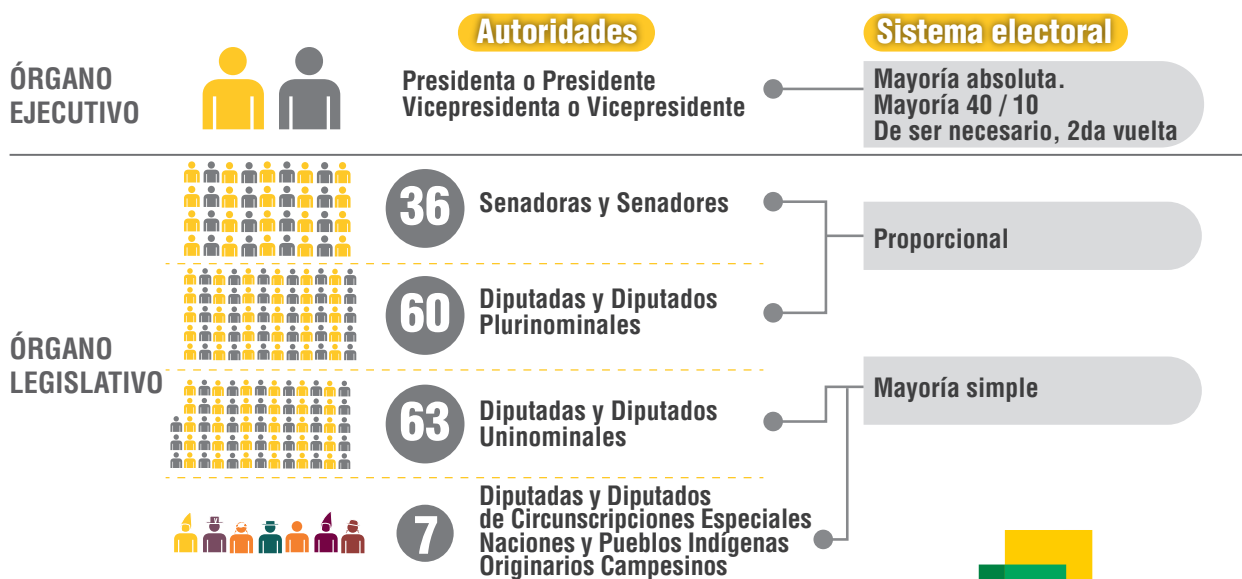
Autoridades

Sistema electoral

ÓRGANO EJECUTIVO

Presidenta o Presidente
Vicepresidenta o Vicepresidente

Mayoría absoluta.
Mayoría 40 / 10
De ser necesario, 2da vuelta

ÓRGANO LEGISLATIVO

36 Senadoras y Senadores

60 Diputadas y Diputados Plurinominales

Proporcional

63 Diputadas y Diputados Uninominales

Mayoría simple

7 Diputadas y Diputados de Circunscripciones Especiales Naciones y Pueblos Indígenas Originarios Campesinos